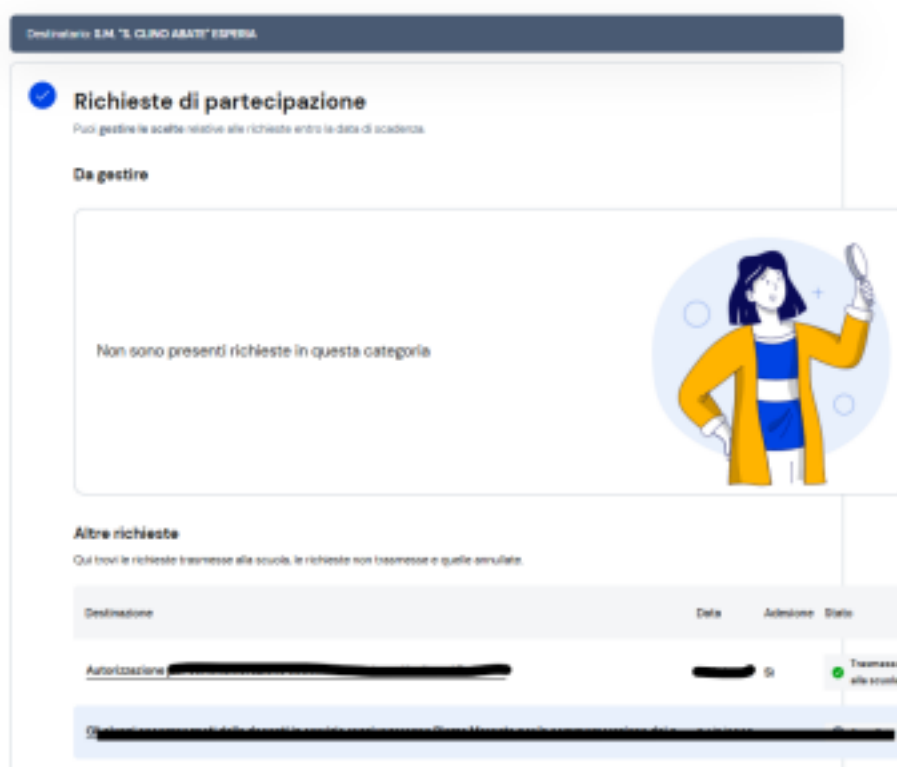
Destinatario S.M. "S. CLINO ABATE" ESPERIA

Richieste di partecipazione

Puoi gestire le scelte relative alle richieste entro la data di scadenza.

Da gestire

Non sono presenti richieste in questa categoria

Altre richieste

Qui trovi le richieste trasmesse alla scuola, le richieste non trasmesse e quelle annullate.

| Destinazione | Data | Adesione | Stato |
|---|---|---|---|
| Autorizzazione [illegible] | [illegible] | Sì | Trasmess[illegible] alla scuol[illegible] |
| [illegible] | | | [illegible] |